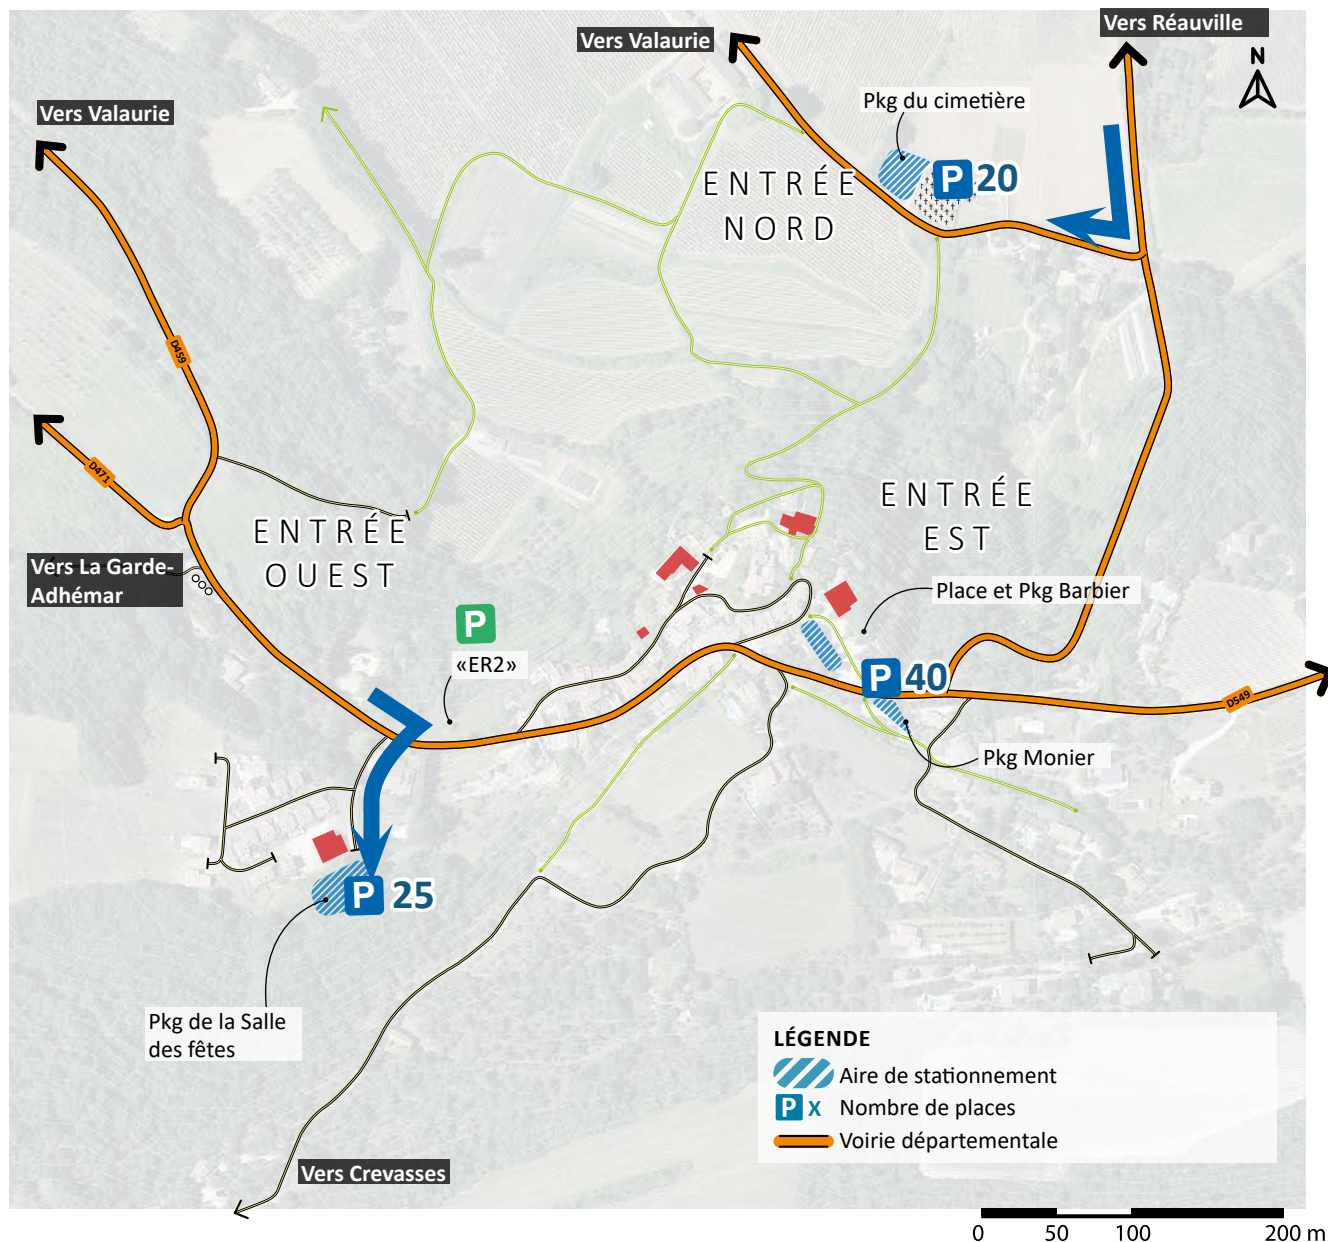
Vers Valaurie

Vers Réauville

N

Vers Valaurie

Pkg du cimetière

P 20

ENTRÉE NORD

D459

D471

ENTRÉE OUEST

ENTRÉE EST

Vers La Garde-Adhémar

P

«ER2»

Place et Pkg Barbier

P 40

D549

Pkg Monier

P 25

Pkg de la Salle des fêtes

LÉGENDE

Aire de stationnement

P x Nombre de places

Voirie départementale

Vers Crevasses

0 50 100 200 m